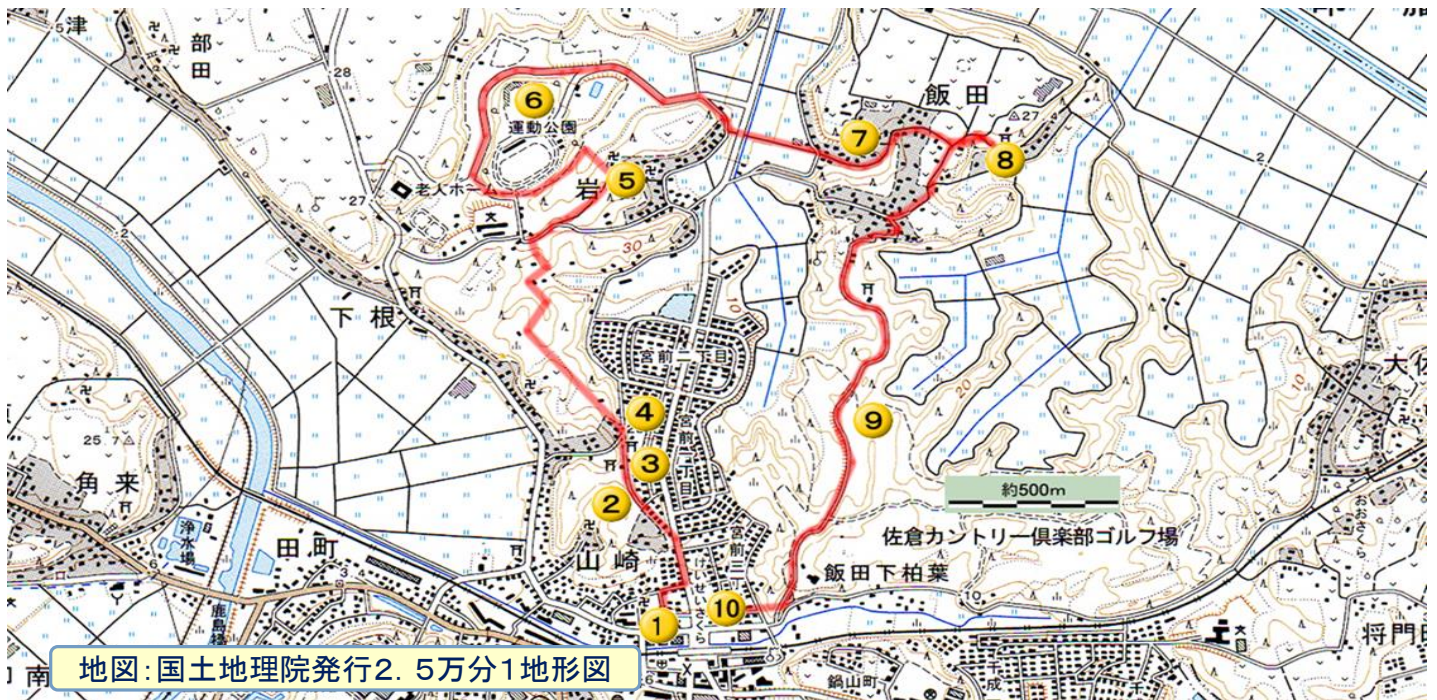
津
部
田
28
6
運動公園
飯田
7
8
27
老人ホーム
岩
5
27
2
30
10
下根
宮前二丁目
大佐
20
10
4
9
25.7
3
宮前一丁目
角来
2
約500m
浄水場
田町
宮前三丁目
佐倉カントリー倶楽部ゴルフ場
山崎
飯田下柏葉
鹿島橋
10
1
おおさくら
将門
南
地図:国土地理院発行2.5万分1地形図
鏑山町
千成